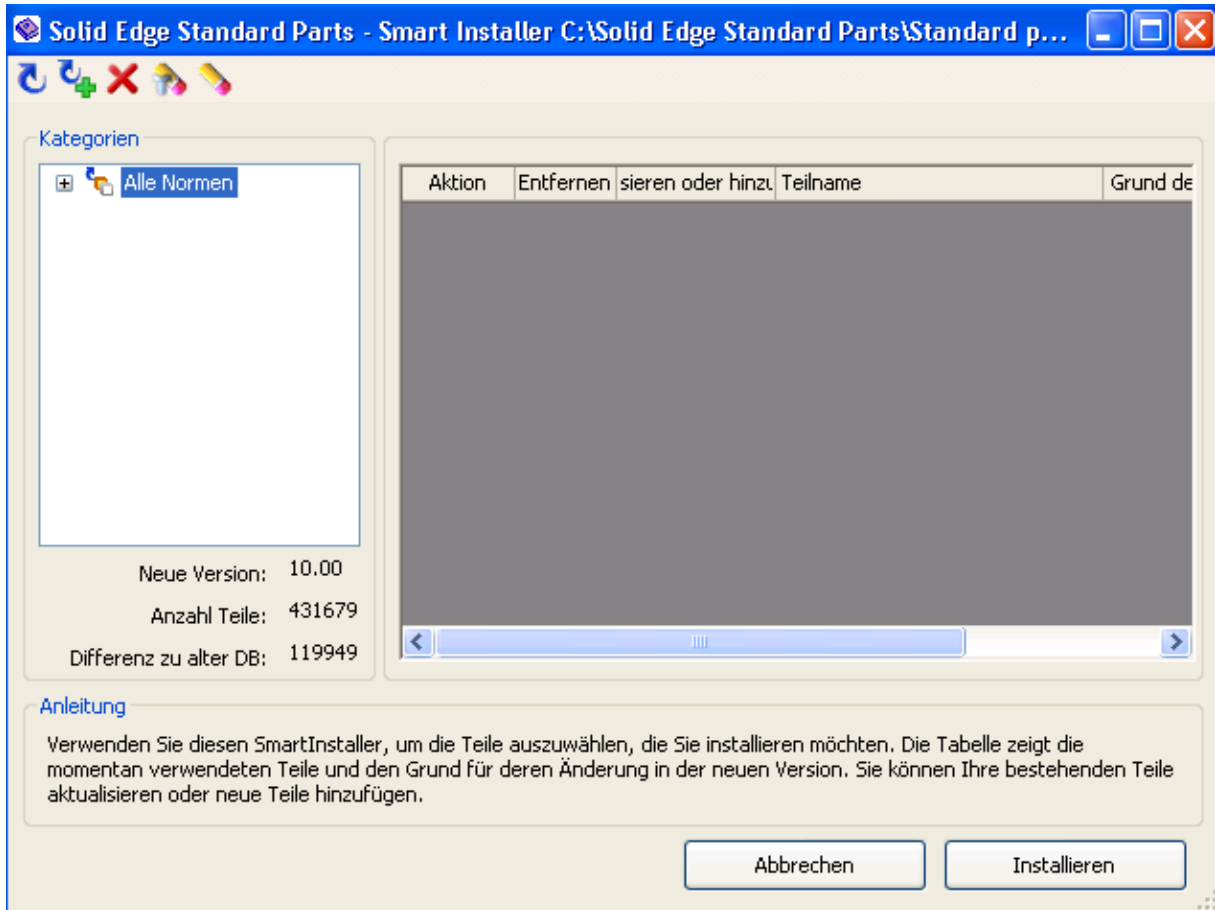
Solid Edge Standard Parts - Smart Installer C:\Solid Edge Standard Parts\Standard p...

Kategorien

Alle Normen

Neue Version: 10.00

Anzahl Teile: 431679

Differenz zu alter DB: 119949

| Aktion | Entfernen | sieren oder hinzu | Teilname | Grund de |
|---|---|---|---|---|

Anleitung

Verwenden Sie diesen SmartInstaller, um die Teile auszuwählen, die Sie installieren möchten. Die Tabelle zeigt die momentan verwendeten Teile und den Grund für deren Änderung in der neuen Version. Sie können Ihre bestehenden Teile aktualisieren oder neue Teile hinzufügen.

Abbrechen

Installieren